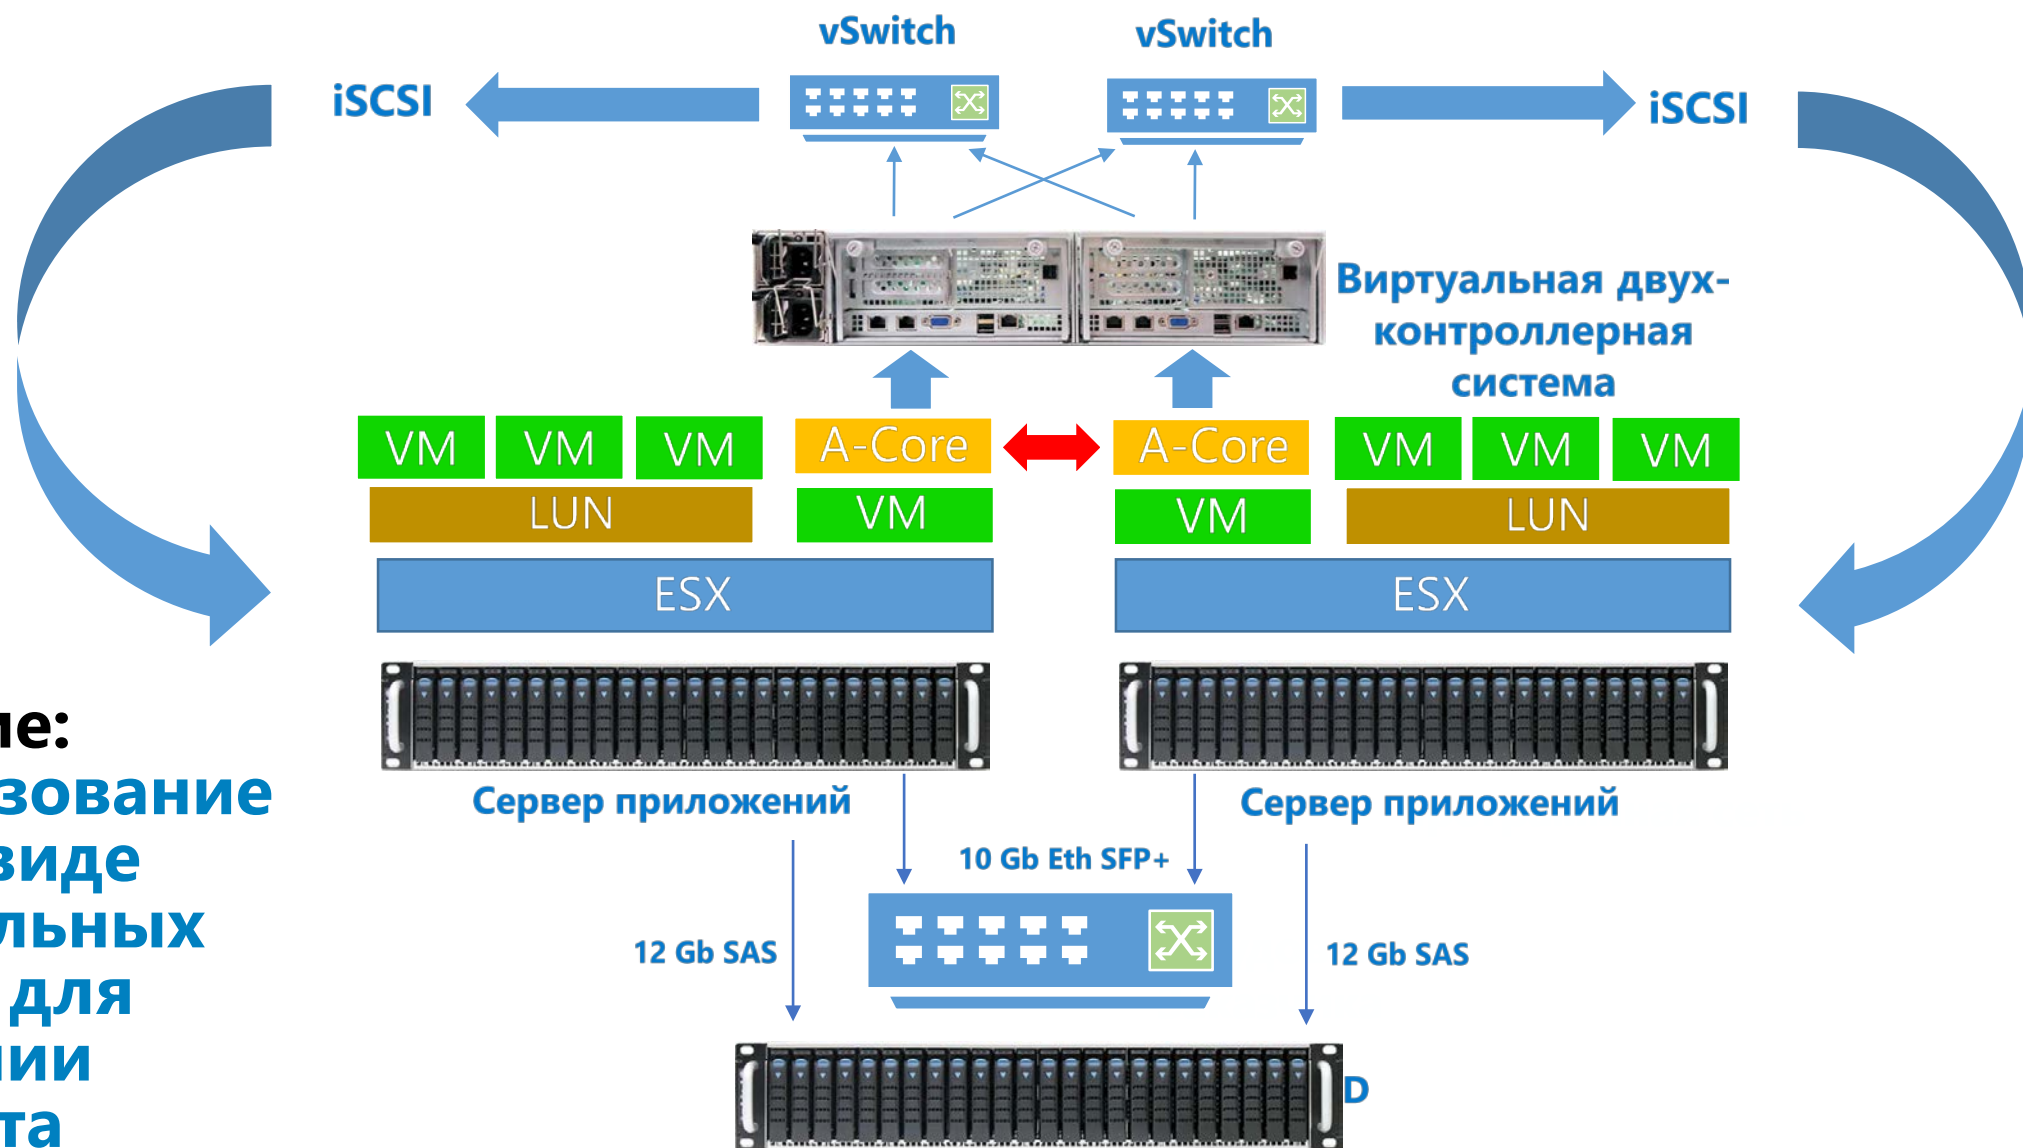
vSwitch

vSwitch

iSCSI

iSCSI

Виртуальная двух-контроллерная система

VM

VM

VM

A-Core

A-Core

VM

VM

VM

LUN

VM

VM

LUN

ESX

ESX

ие:
зование
виде
льных
для
ции
та

Сервер приложений

Сервер приложений

10 Gb Eth SFP+

12 Gb SAS

12 Gb SAS

D